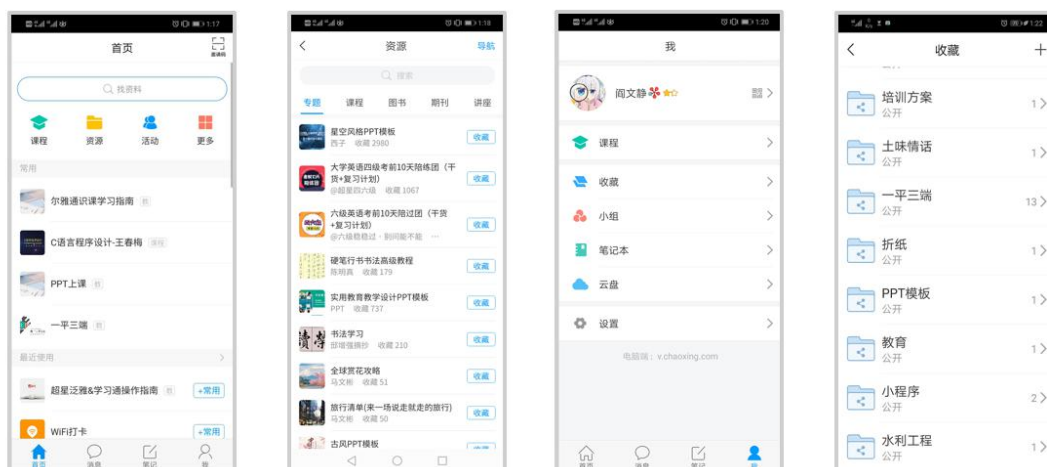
1:17

首页

扫码

找资料

课程
资源
活动
更多

常用

尔雅通识课学习指南

C语言程序设计-王春梅

PPT上课

一平三端

最近使用

超星泛雅&学习通操作指南
+常用

WiFi打卡
+常用

首页
消息
笔记
我

1:18

资源
导航

搜索

专题
课程
图书
期刊
讲座

星空风格PPT模板
西子 收藏 2980
收藏

大学英语四级考前10天陪练团（干货+复习计划）
@超星四六级 收藏 1067
收藏

六级英语考前10天陪过团（干货+复习计划）
@六级救稳过 · 别问能不能 ···
收藏

硬笔行书书法高级教程
陈明真 收藏 179
收藏

实用教育教学设计PPT模板
PPT 收藏 737
收藏

书法学习
邵瑞强腾抄 收藏 210
收藏

全球赏花攻略
马文彬 收藏 51
收藏

旅行清单(来一场说走就走的旅行)
马文彬 收藏 50
收藏

古风PPT模板

1:20

我

阎文静

课程
收藏
小组
笔记本
云盘
设置

电脑端：v.chaoxing.com

首页
消息
笔记
我

1:22

收藏
+

培训方案
公开
1

土味情话
公开
1

一平三端
公开
13

折纸
公开
1

PPT模板
公开
1

教育
公开
1

小程序
公开
2

水利工程
公开
1